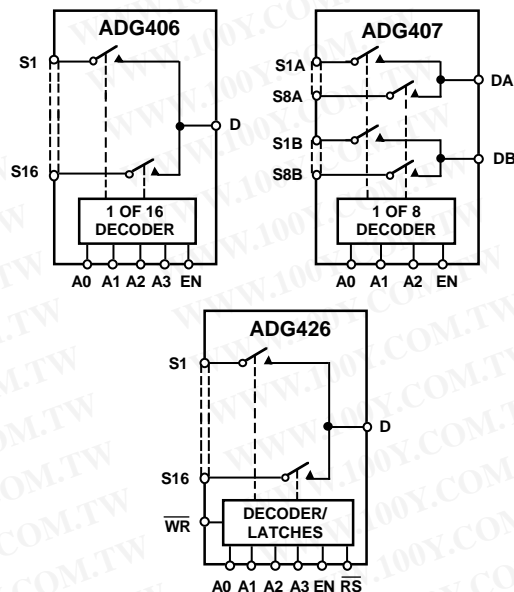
ADG406

S1

D

S16

1 OF 16 DECODER

A0 A1 A2 A3 EN

ADG407

S1A

DA

S8A

S1B

DB

S8B

1 OF 8 DECODER

A0 A1 A2 EN

ADG426

S1

D

S16

$\overline{WR}$

DECODER/ LATCHES

A0 A1 A2 A3 EN $\overline{RS}$

WWW.100Y.COM.TW